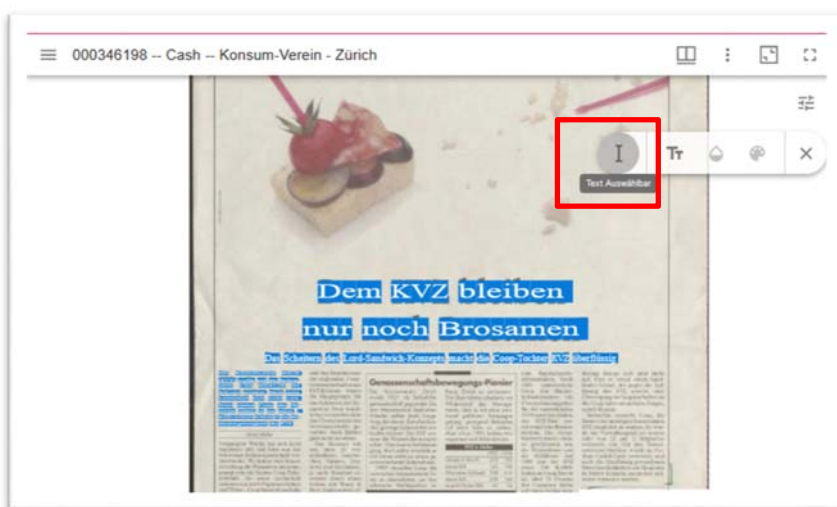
000346198 -- Cash -- Konsum-Verein - Zürich

Text Auswählbar

Dem KVZ bleiben nur noch Brosamen

Das Scheitern des Lard-Sandwich-Konzepts macht die Coop-Tochter KVZ überflüssig

Genossenschaftsbewegungs-Pionier

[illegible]